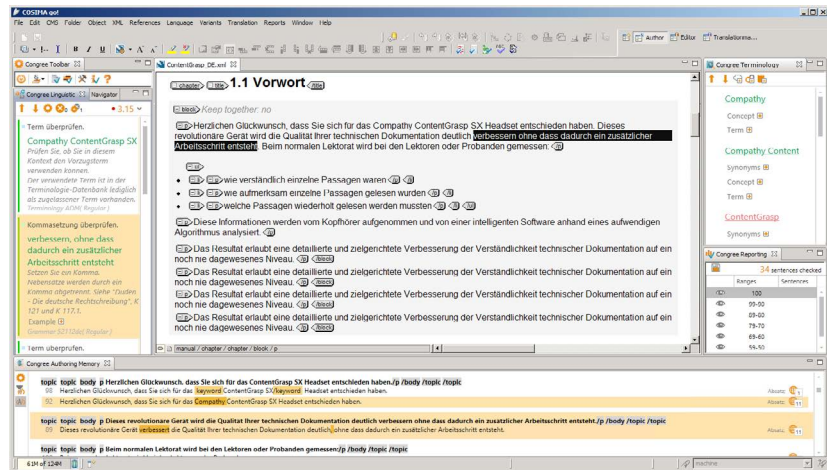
COSIMA go!
File Edit CMS Folder Object XML References Language Variants Translation Reports Window Help

Author Editor Translations...

Congree Toolbar
Congree Linguistic Navigator
3.15

Term überprüfen.
Compathy ContentGrasp SX
Prüfen Sie, ob Sie in diesem Kontext den Vorzugsterm verwenden können. Der verwendete Term ist in der Terminologie-Datenbank lediglich als zugelassener Term vorhanden.
Terminology ADM( Regular )

Kommasetzung überprüfen.
verbessern, ohne dass dadurch ein zusätzlicher Arbeitsschritt entsteht
Setzen Sie ein Komma. Nebensätze werden durch ein Komma abgetrennt. Siehe "Duden - Die deutsche Rechtschreibung", K 121 und K 117.1.
Example
Grammar S2104d( Regular )

Term überprüfen.

ContentGrasp_DE.xml

chapter title 1.1 Vorwort title

block Keep together: no

p Herzlichen Glückwunsch, dass Sie sich für das Compathy ContentGrasp SX Headset entschieden haben. Dieses revolutionäre Gerät wird die Qualität Ihrer technischen Dokumentation deutlich verbessern ohne dass dadurch ein zusätzlicher Arbeitsschritt entsteht. Beim normalen Lektorat wird bei den Lektoren oder Probanden gemessen: p

ul
• li p wie verständlich einzelne Passagen waren p li
• li p wie aufmerksam einzelne Passagen gelesen wurden p li
• li p welche Passagen wiederholt gelesen werden mussten p li ul

p Diese Informationen werden vom Kopfhörer aufgenommen und von einer intelligenten Software anhand eines aufwendigen Algorithmus analysiert. p

p Das Resultat erlaubt eine detaillierte und zielgerichtete Verbesserung der Verständlichkeit technischer Dokumentation auf ein noch nie dagewesenes Niveau. p block
p Das Resultat erlaubt eine detaillierte und zielgerichtete Verbesserung der Verständlichkeit technischer Dokumentation auf ein noch nie dagewesenes Niveau. p block
p Das Resultat erlaubt eine detaillierte und zielgerichtete Verbesserung der Verständlichkeit technischer Dokumentation auf ein noch nie dagewesenes Niveau. p block
p Das Resultat erlaubt eine detaillierte und zielgerichtete Verbesserung der Verständlichkeit technischer Dokumentation auf ein noch nie dagewesenes Niveau. p block

manual / chapter / chapter / block / p

Congree Terminology
Compathy
Concept
Term
Compathy Content
Synonyms
Concept
Term
ContentGrasp
Synonyms

Congree Reporting
34 sentences checked
Ranges | Sentences
100
99-90
89-80
79-70
69-60
59-50

Congree Authoring Memory

topic topic body p Herzlichen Glückwunsch, dass Sie sich für das ContentGrasp SX Headset entschieden haben./p /body /topic /topic
08 Herzlichen Glückwunsch, dass Sie sich für das keyword ContentGrasp SX/keyword Headset entschieden haben.
02 Herzlichen Glückwunsch, dass Sie sich für das Compathy ContentGrasp SX Headset entschieden haben.
Abstand: 1
Abstand: 11

topic topic body p Dieses revolutionäre Gerät wird die Qualität Ihrer technischen Dokumentation deutlich verbessern ohne dass dadurch ein zusätzlicher Arbeitsschritt entsteht./p /body /topic /topic
09 Dieses revolutionäre Gerät verbessert die Qualität Ihrer technischen Dokumentation deutlich, ohne dass dadurch ein zusätzlicher Arbeitsschritt entsteht.
Abstand: 11

topic topic body p Beim normalen Lektorat wird bei den Lektoren oder Probanden gemessen:/p /body /topic /topic

61M of 124M
machine